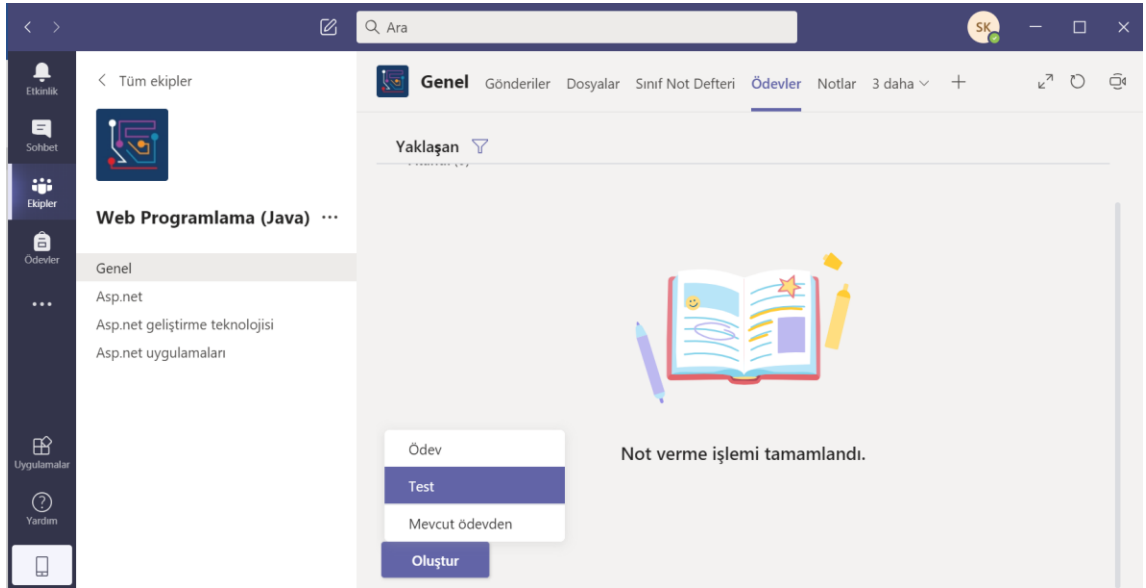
Ara

SK

Etkinlik

Sohbet

Ekipler

Ödevler

...

Uygulamalar

Yardım

Tüm ekipler

Web Programlama (Java) ···

Genel

Asp.net

Asp.net geliştirme teknolojisi

Asp.net uygulamaları

Genel Gönderiler Dosyalar Sınıf Not Defteri Ödevler Notlar 3 daha +

Yaklaşan

Ödev

Test

Mevcut ödevden

Oluştur

Not verme işlemi tamamlandı.